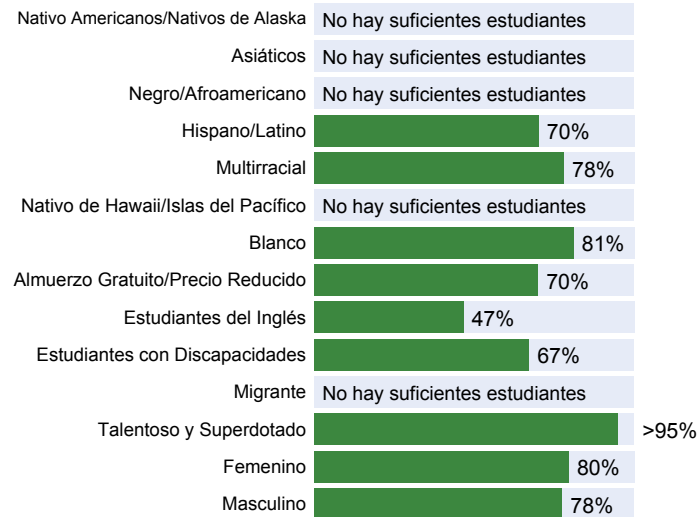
| | |
|---|---|
| Nativo Americanos/Nativos de Alaska | No hay suficientes estudiantes |
| Asiáticos | No hay suficientes estudiantes |
| Negro/Afroamericano | No hay suficientes estudiantes |
| Hispano/Latino | 70% |
| Multirracial | 78% |
| Nativo de Hawaii/Islas del Pacífico | No hay suficientes estudiantes |
| Blanco | 81% |
| Almuerzo Gratuito/Precio Reducido | 70% |
| Estudiantes del Inglés | 47% |
| Estudiantes con Discapacidades | 67% |
| Migrante | No hay suficientes estudiantes |
| Talentoso y Superdotado | >95% |
| Femenino | 80% |
| Masculino | 78% |